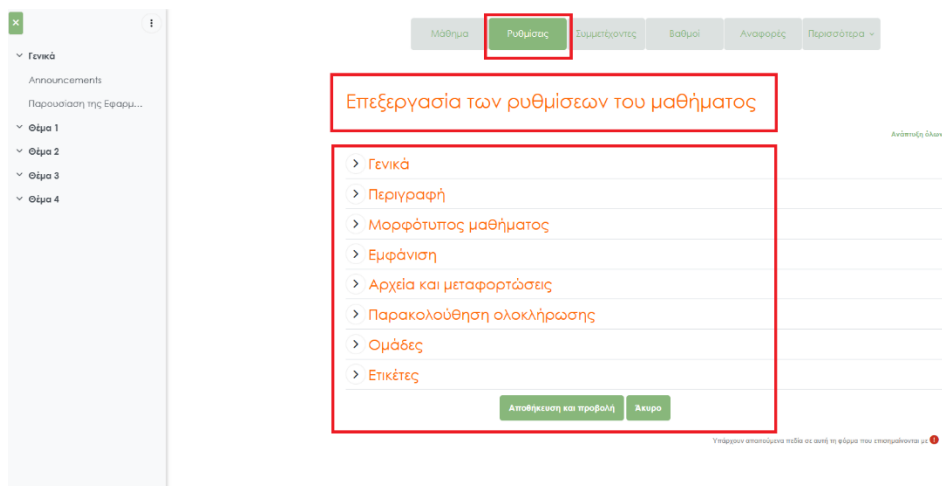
×
⋮
Γενικά
Announcements
Παρουσίαση της Εφαρμ...
Θέμα 1
Θέμα 2
Θέμα 3
Θέμα 4

Μάθημα
Ρυθμίσεις
Συμμετέχοντες
Βαθμοί
Αναφορές
Περισσότερα

Επεξεργασία των ρυθμίσεων του μαθήματος

Ανάπτυξη όλων

Γενικά
Περιγραφή
Μορφότυπος μαθήματος
Εμφάνιση
Αρχεία και μεταφορτώσεις
Παρακολούθηση ολοκλήρωσης
Ομάδες
Ετικέτες

Αποθήκευση και προβολή
Άκυρο

Υπάρχουν απαιτούμενα πεδία σε αυτή τη φόρμα που επισημαίνονται με